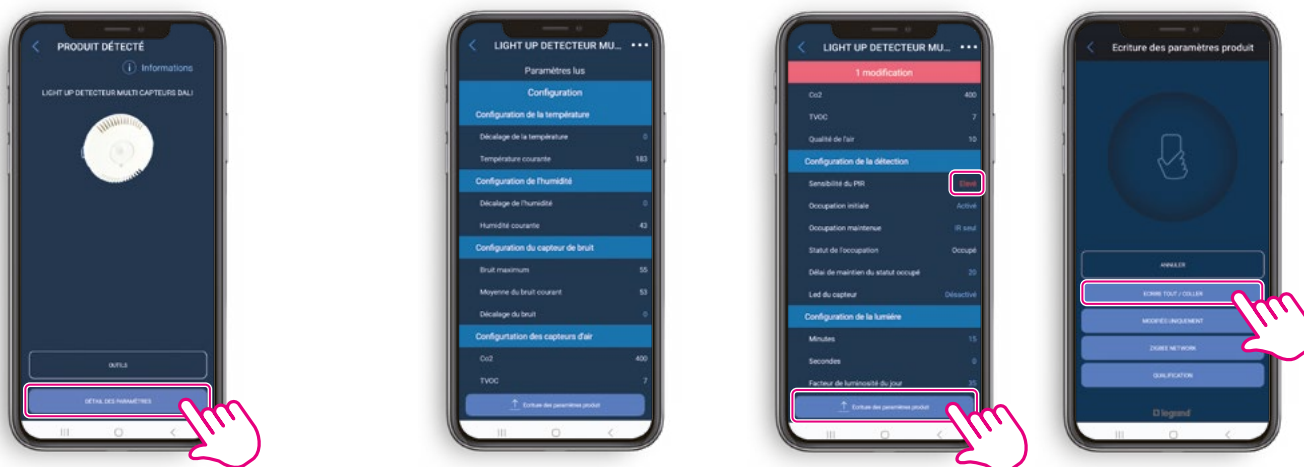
PRODUIT DÉTECTÉ

Informations

LIGHT UP DETECTEUR MULTI CAPTEURS DALI

OUTILS

DÉTAIL DES PARAMÈTRES

LIGHT UP DETECTEUR MU...

Paramètres lus

Configuration

Configuration de la température

Décalage de la température 0

Température courante 183

Configuration de l'humidité

Décalage de l'humidité 0

Humidité courante 43

Configuration du capteur de bruit

Bruit maximum 55

Moyenne du bruit courant 53

Décalage du bruit 0

Configurtation des capteurs d'air

Co2 400

TVOC 7

Ecriture des paramètres produit

LIGHT UP DETECTEUR MU...

1 modification

Co2 400

TVOC 7

Qualité de l'air 10

Configuration de la détection

Sensibilité du PIR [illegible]

Occupation initiale Activé

Occupation maintenue IR seul

Statut de l'occupation Occupé

Délai de maintien du statut occupé 20

Led du capteur Désactivé

Configuration de la lumière

Minutes 15

Secondes 0

Facteur de luminosité du jour 35

Ecriture des paramètres produit

Ecriture des paramètres produit

ANNULER

ECRIRE TOUT / COLLER

MODIFIÉS UNIQUEMENT

ZIGBEE NETWORK

QUALIFICATION

legrand